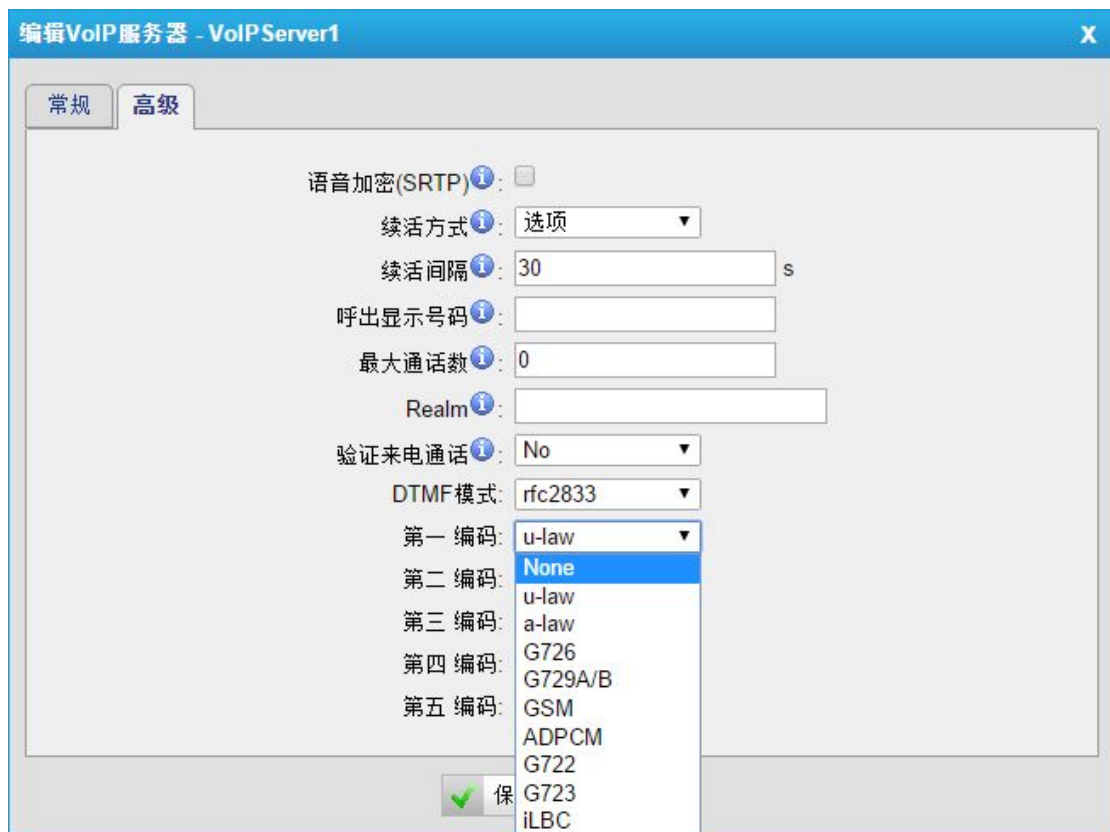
编辑VoIP服务器 - VoIPServer1

X

常规 | 高级

语音加密(SRTP):

续活方式: 选项

续活间隔: 30 s

呼出显示号码:

最大通话数: 0

Realm:

验证来电通话: No

DTMF模式: rfc2833

第一 编码: u-law

第二 编码:

第三 编码:

第四 编码:

第五 编码:

None
u-law
a-law
G726
G729A/B
GSM
ADPCM
G722
G723
iLBC

保